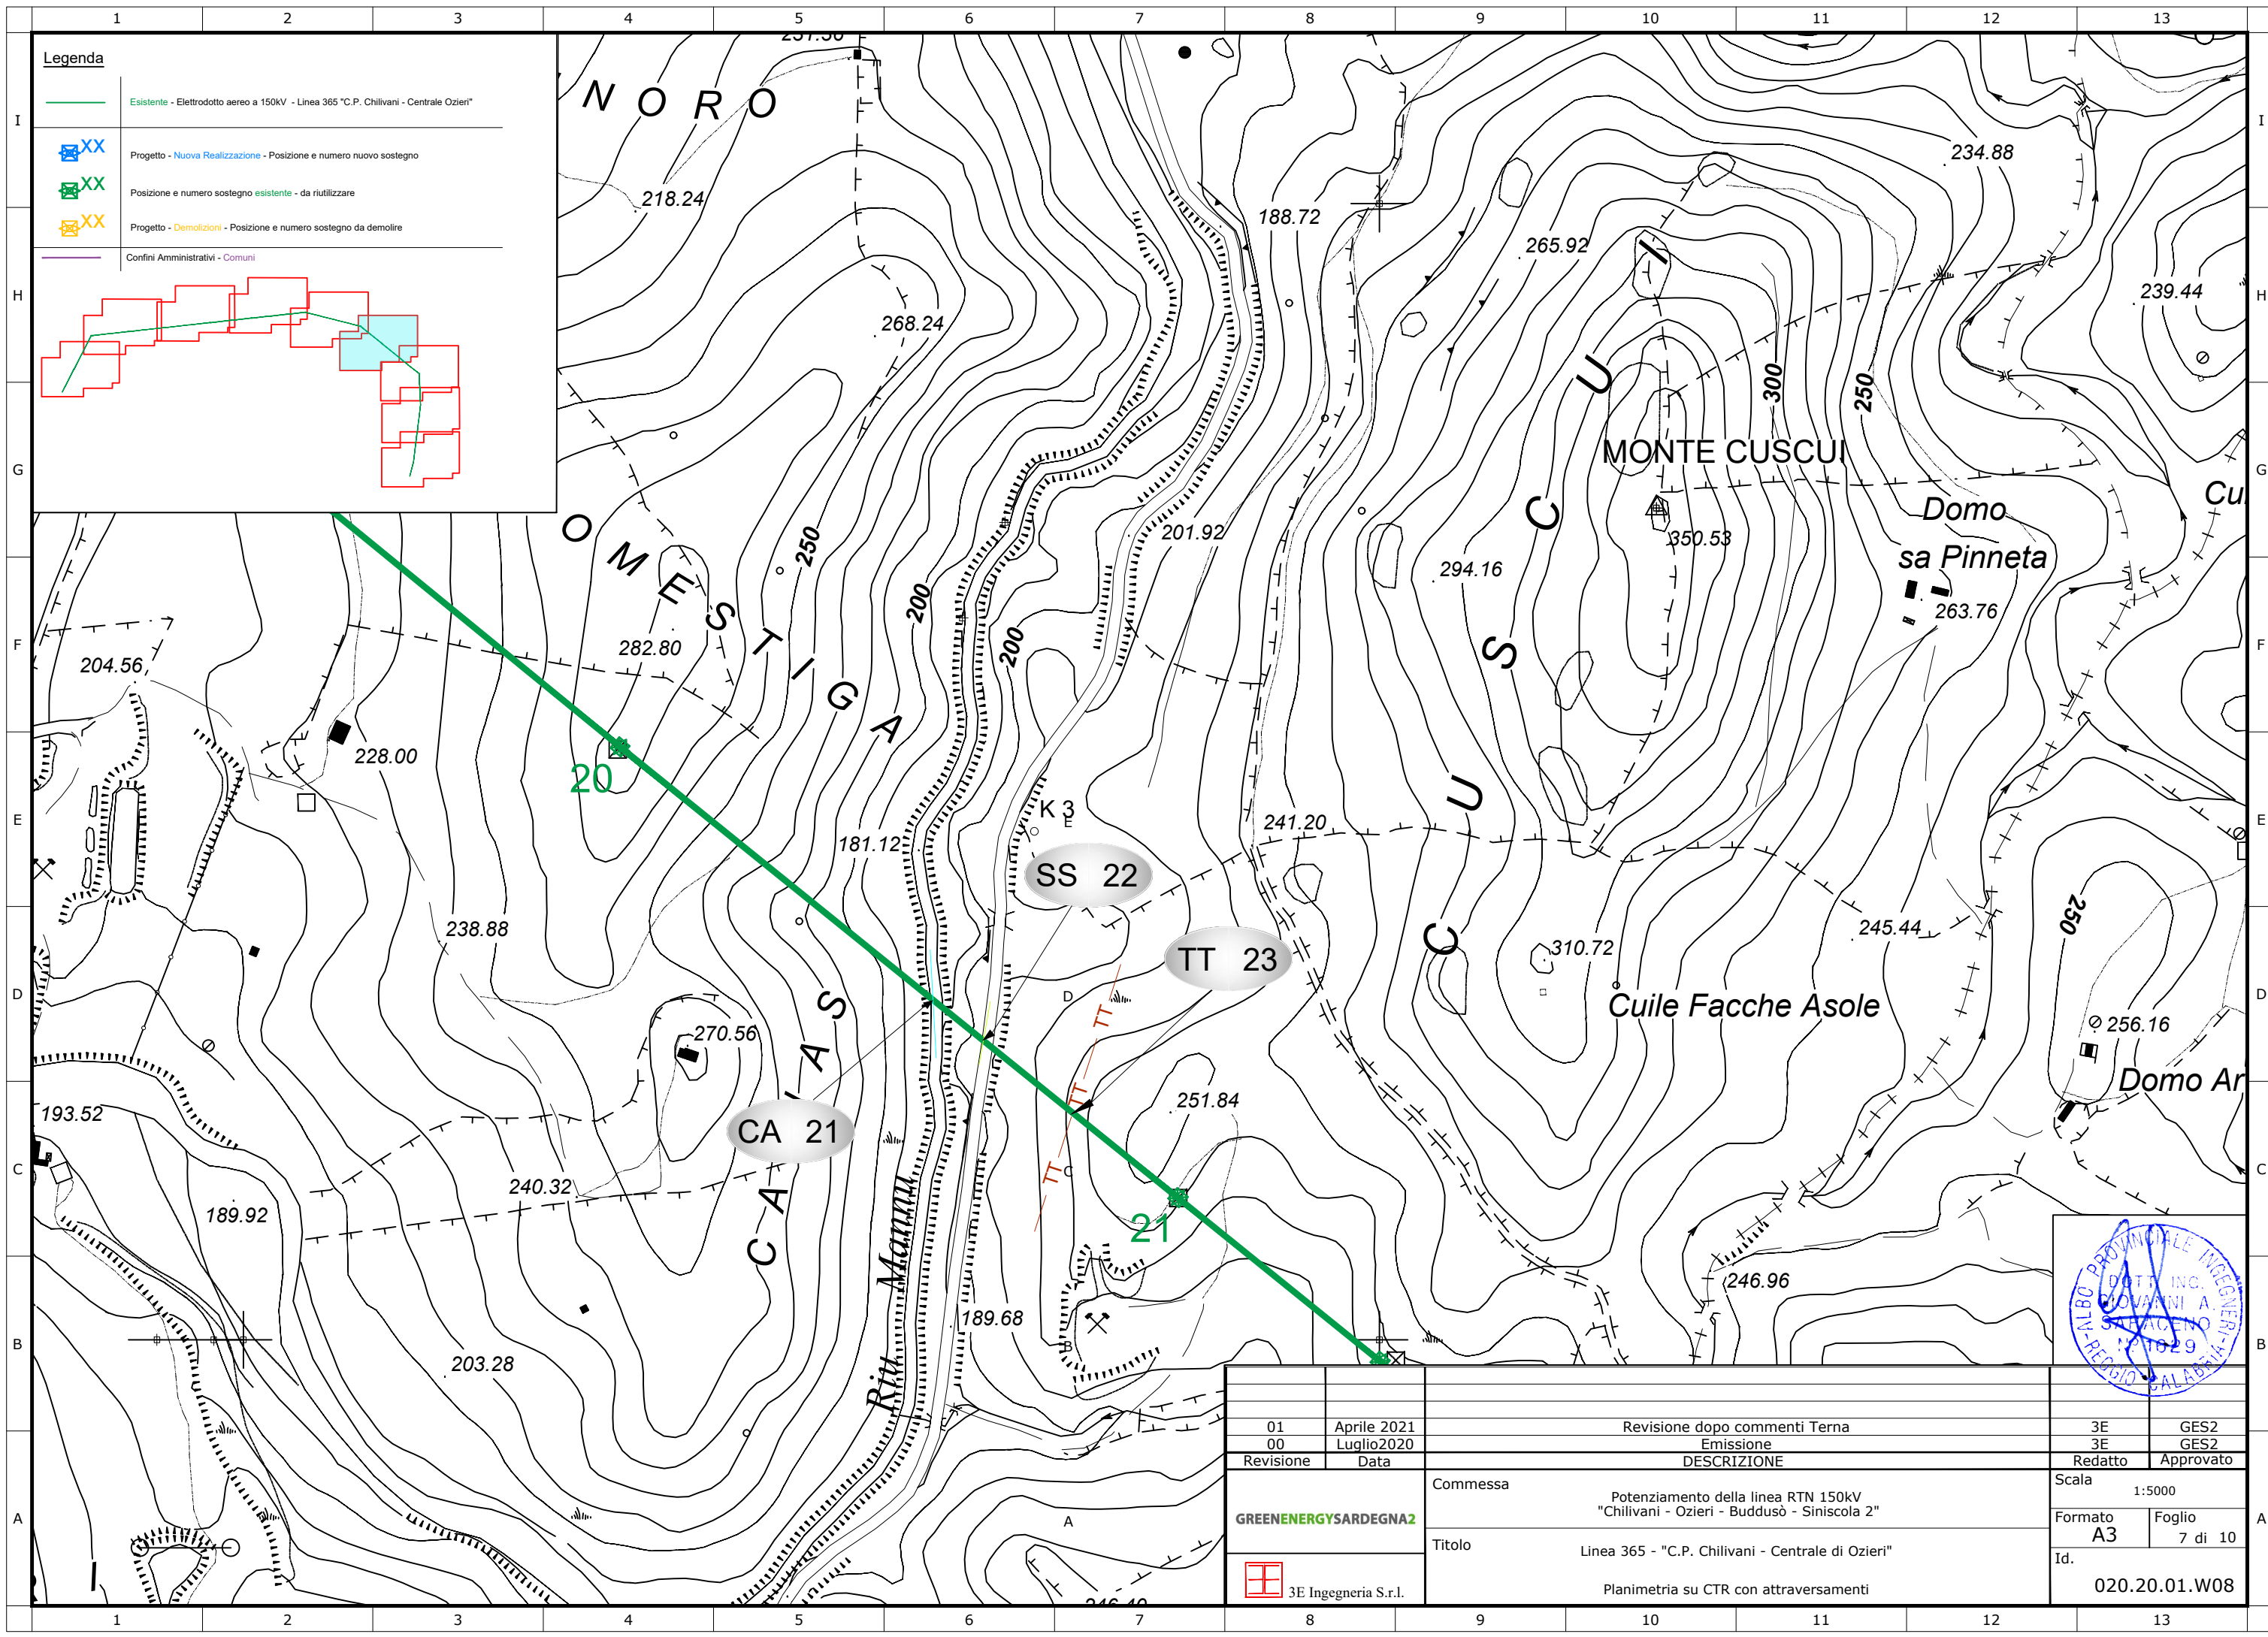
1 2 3 4 5 6 7 8 9 10 11 12 13

I H G F E D C B A

Legenda

Esistente - Elettrodotto aereo a 150kV - Linea 365 "C.P. Chilivani - Centrale Ozieri"

XX Progetto - Nuova Realizzazione - Posizione e numero nuovo sostegno

XX Posizione e numero sostegno esistente - da riutilizzare

XX Progetto - Demolizioni - Posizione e numero sostegno da demolire

Confini Amministrativi - Comuni

N O R O

218.24

268.24

188.72

265.92

234.88

239.44

300

250

MONTE CUSCUI

350.53

Domo

sa Pinneta

263.76

Cu

O M E S T I G A

250

200

200

201.92

294.16

C U S C U I

282.80

204.56

228.00

20

K 3

241.20

181.12

SS 22

TT 23

238.88

245.44

310.72

250

Cuile Facche Asole

256.16

270.56

Domo Ar

193.52

CA 21

C A N A S

251.84

240.32

189.92

21

246.96

Riu Mannu

189.68

203.28

TT

TT

TT

| 01 | Aprile 2021 | Revisione dopo commenti Terna | 3E | GES2 |
|---|---|---|---|---|
| 00 | Luglio2020 | Emissione | 3E | GES2 |
| Revisione | Data | DESCRIZIONE | Redatto | Approvato |

GREENENERGYSARDEGNA2

3E Ingegneria S.r.l.

Commessa
Potenziamento della linea RTN 150kV
"Chilivani - Ozieri - Buddusò - Siniscola 2"

Titolo
Linea 365 - "C.P. Chilivani - Centrale di Ozieri"
Planimetria su CTR con attraversamenti

Scala 1:5000
Formato A3
Foglio 7 di 10
Id. 020.20.01.W08

ALBO PROVINCIALE INGEGNERI REGGIO CALABRIA DOTT. ING. GIOVANNI A. SARACENO N. 1629